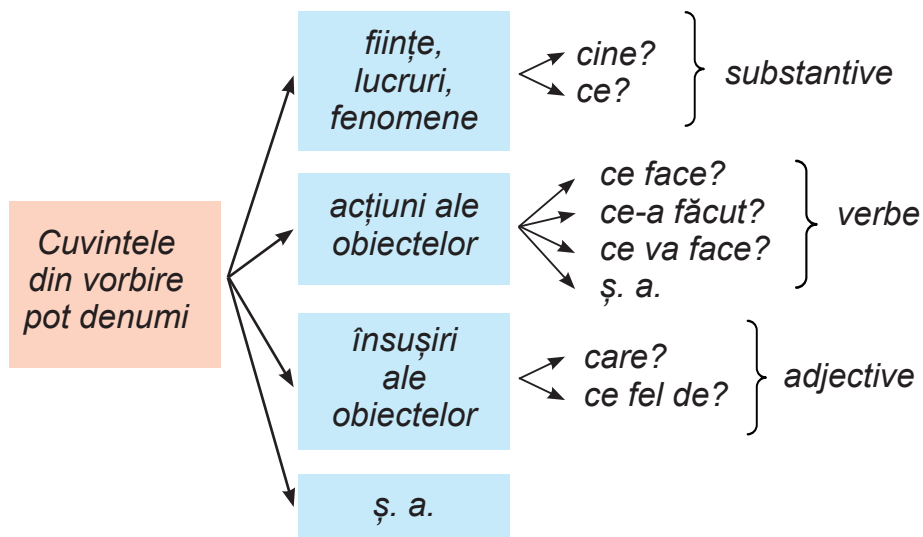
Cuvintele din vorbire pot denumi

ființe, lucruri, fenomene

cine?
ce?

substantive

acțiuni ale obiectelor

ce face?
ce-a făcut?
ce va face?
ș. a.

verbe

însușiri ale obiectelor

care?
ce fel de?

adjective

ș. a.